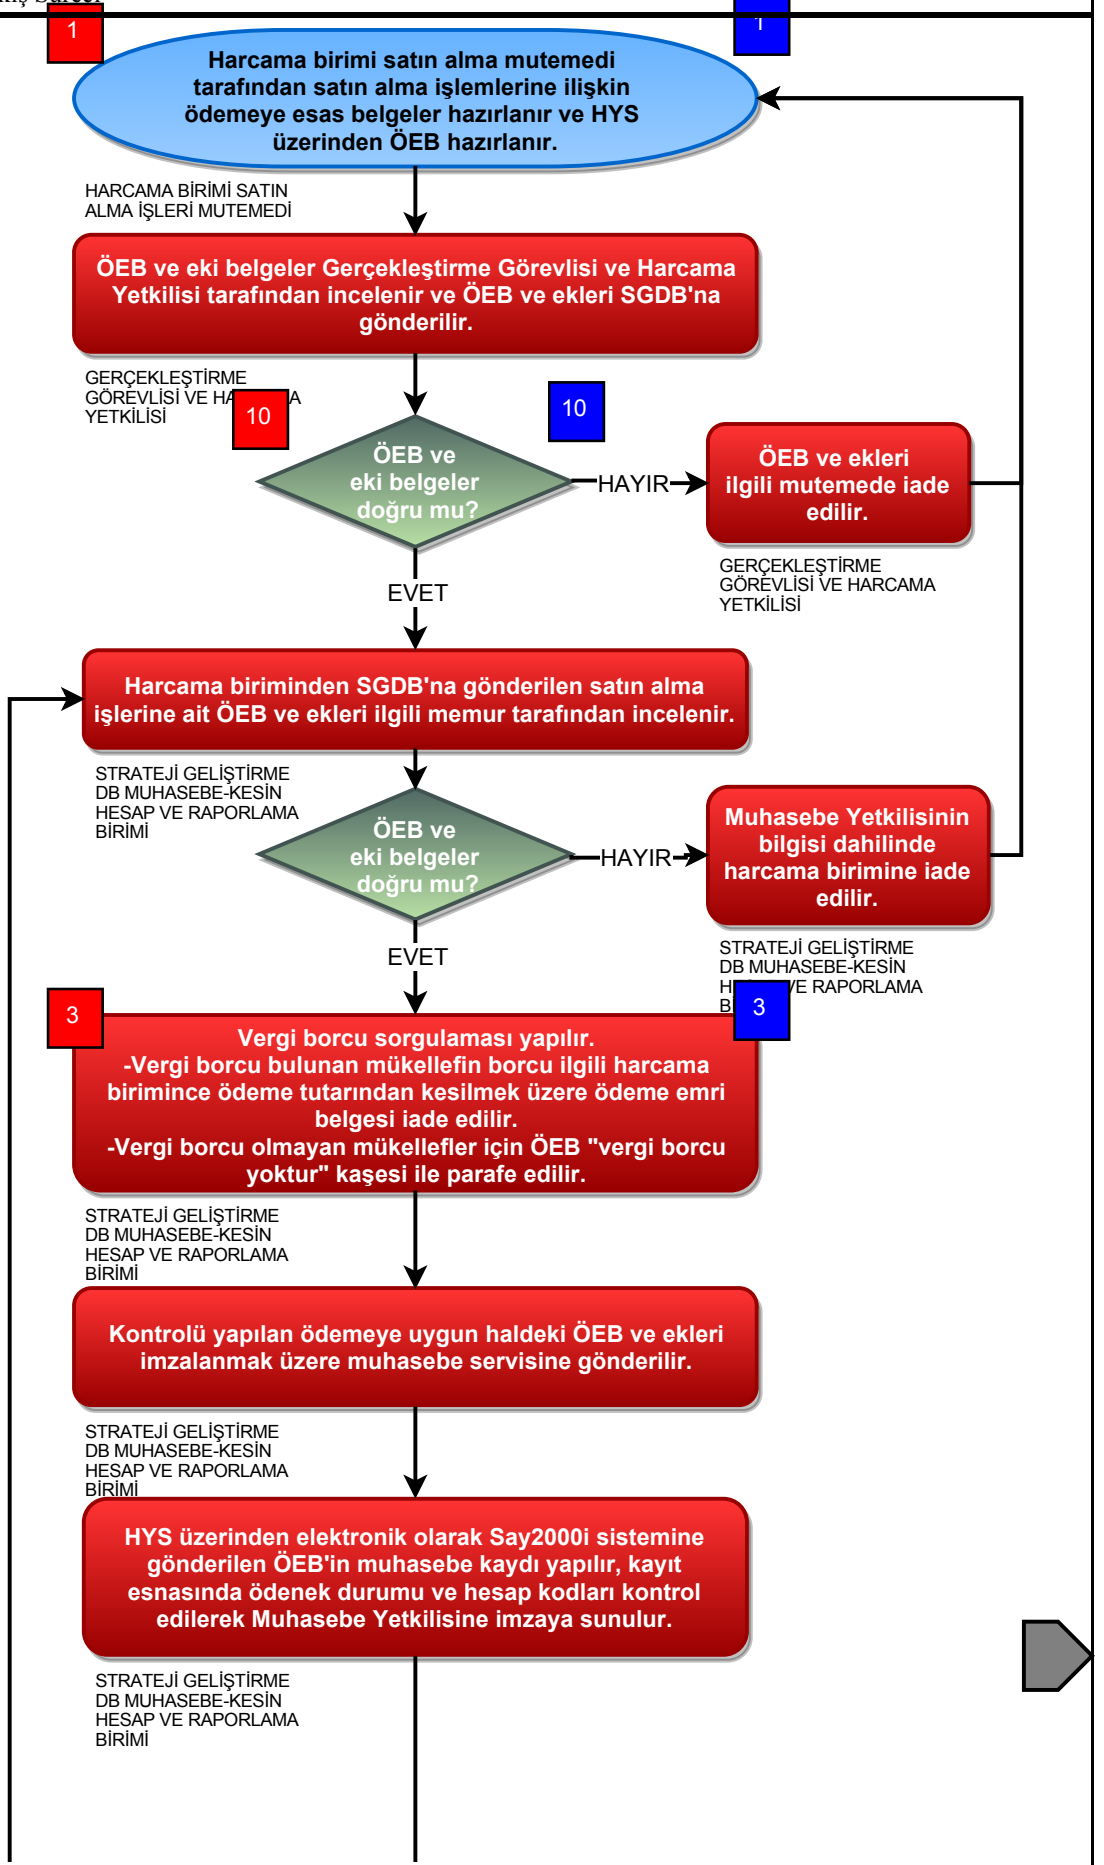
1

1

Harcama birimi satın alma mutemedi tarafından satın alma işlemlerine ilişkin ödemeye esas belgeler hazırlanır ve HYS üzerinden ÖEB hazırlanır.

HARCAMA BİRİMİ SATIN ALMA İŞLERİ MUTEMEDİ

ÖEB ve eki belgeler Gerçekleştirme Görevlisi ve Harcama Yetkilisi tarafından incelenir ve ÖEB ve ekleri SGDB'na gönderilir.

GERÇEKLEŞTİRME GÖREVLİSİ VE HA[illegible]A YETKİLİSİ

10

10

ÖEB ve eki belgeler doğru mu?

HAYIR

ÖEB ve ekleri ilgili mutemede iade edilir.

GERÇEKLEŞTİRME GÖREVLİSİ VE HARCAMA YETKİLİSİ

EVET

Harcama biriminden SGDB'na gönderilen satın alma işlerine ait ÖEB ve ekleri ilgili memur tarafından incelenir.

STRATEJİ GELİŞTİRME DB MUHASEBE-KESİN HESAP VE RAPORLAMA BİRİMİ

ÖEB ve eki belgeler doğru mu?

HAYIR

Muhasebe Yetkilisinin bilgisi dahilinde harcama birimine iade edilir.

STRATEJİ GELİŞTİRME DB MUHASEBE-KESİN H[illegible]VE RAPORLAMA B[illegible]

EVET

3

3

Vergi borcu sorgulaması yapılır.
-Vergi borcu bulunan mükellefin borcu ilgili harcama birimince ödeme tutarından kesilmek üzere ödeme emri belgesi iade edilir.
-Vergi borcu olmayan mükellefler için ÖEB "vergi borcu yoktur" kaşesi ile parafe edilir.

STRATEJİ GELİŞTİRME DB MUHASEBE-KESİN HESAP VE RAPORLAMA BİRİMİ

Kontrolü yapılan ödemeye uygun haldeki ÖEB ve ekleri imzalanmak üzere muhasebe servisine gönderilir.

STRATEJİ GELİŞTİRME DB MUHASEBE-KESİN HESAP VE RAPORLAMA BİRİMİ

HYS üzerinden elektronik olarak Say2000i sistemine gönderilen ÖEB'in muhasebe kaydı yapılır, kayıt esnasında ödenek durumu ve hesap kodları kontrol edilerek Muhasebe Yetkilisine imzaya sunulur.

STRATEJİ GELİŞTİRME DB MUHASEBE-KESİN HESAP VE RAPORLAMA BİRİMİ